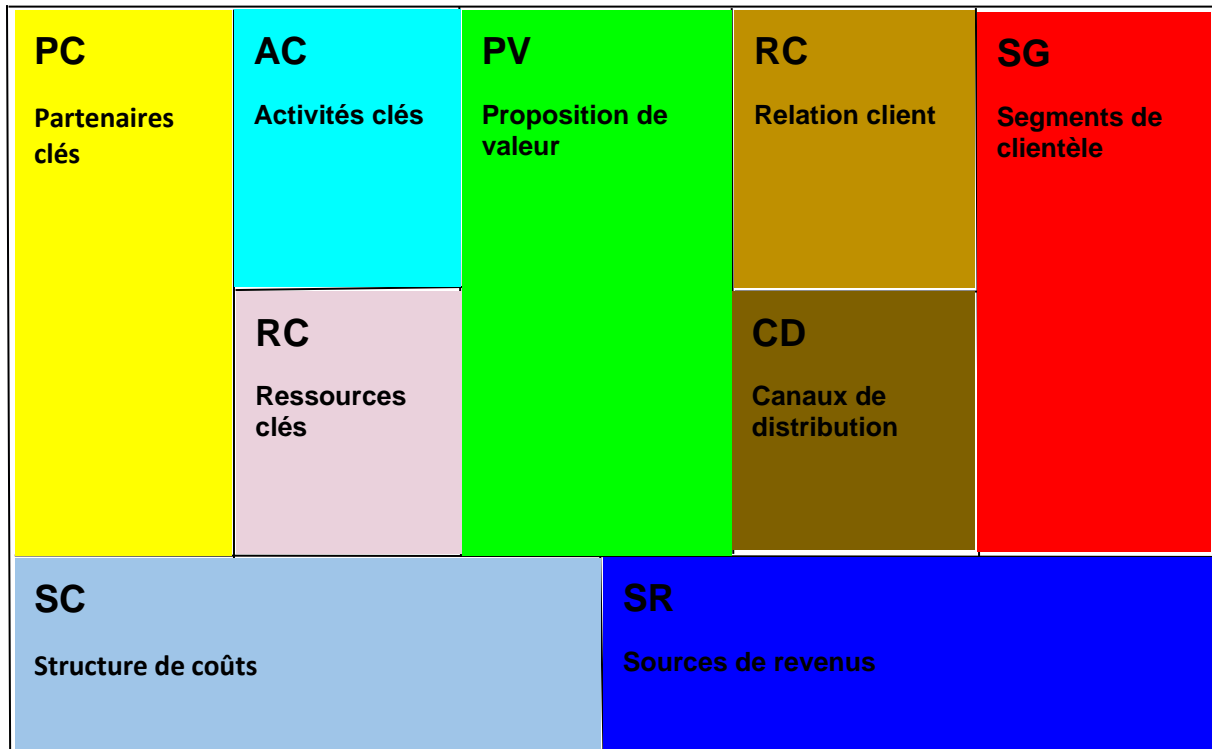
PC

Partenaires clés

AC

Activités clés

RC

Ressources clés

PV

Proposition de valeur

RC

Relation client

CD

Canaux de distribution

SG

Segments de clientèle

SC

Structure de coûts

SR

Sources de revenus